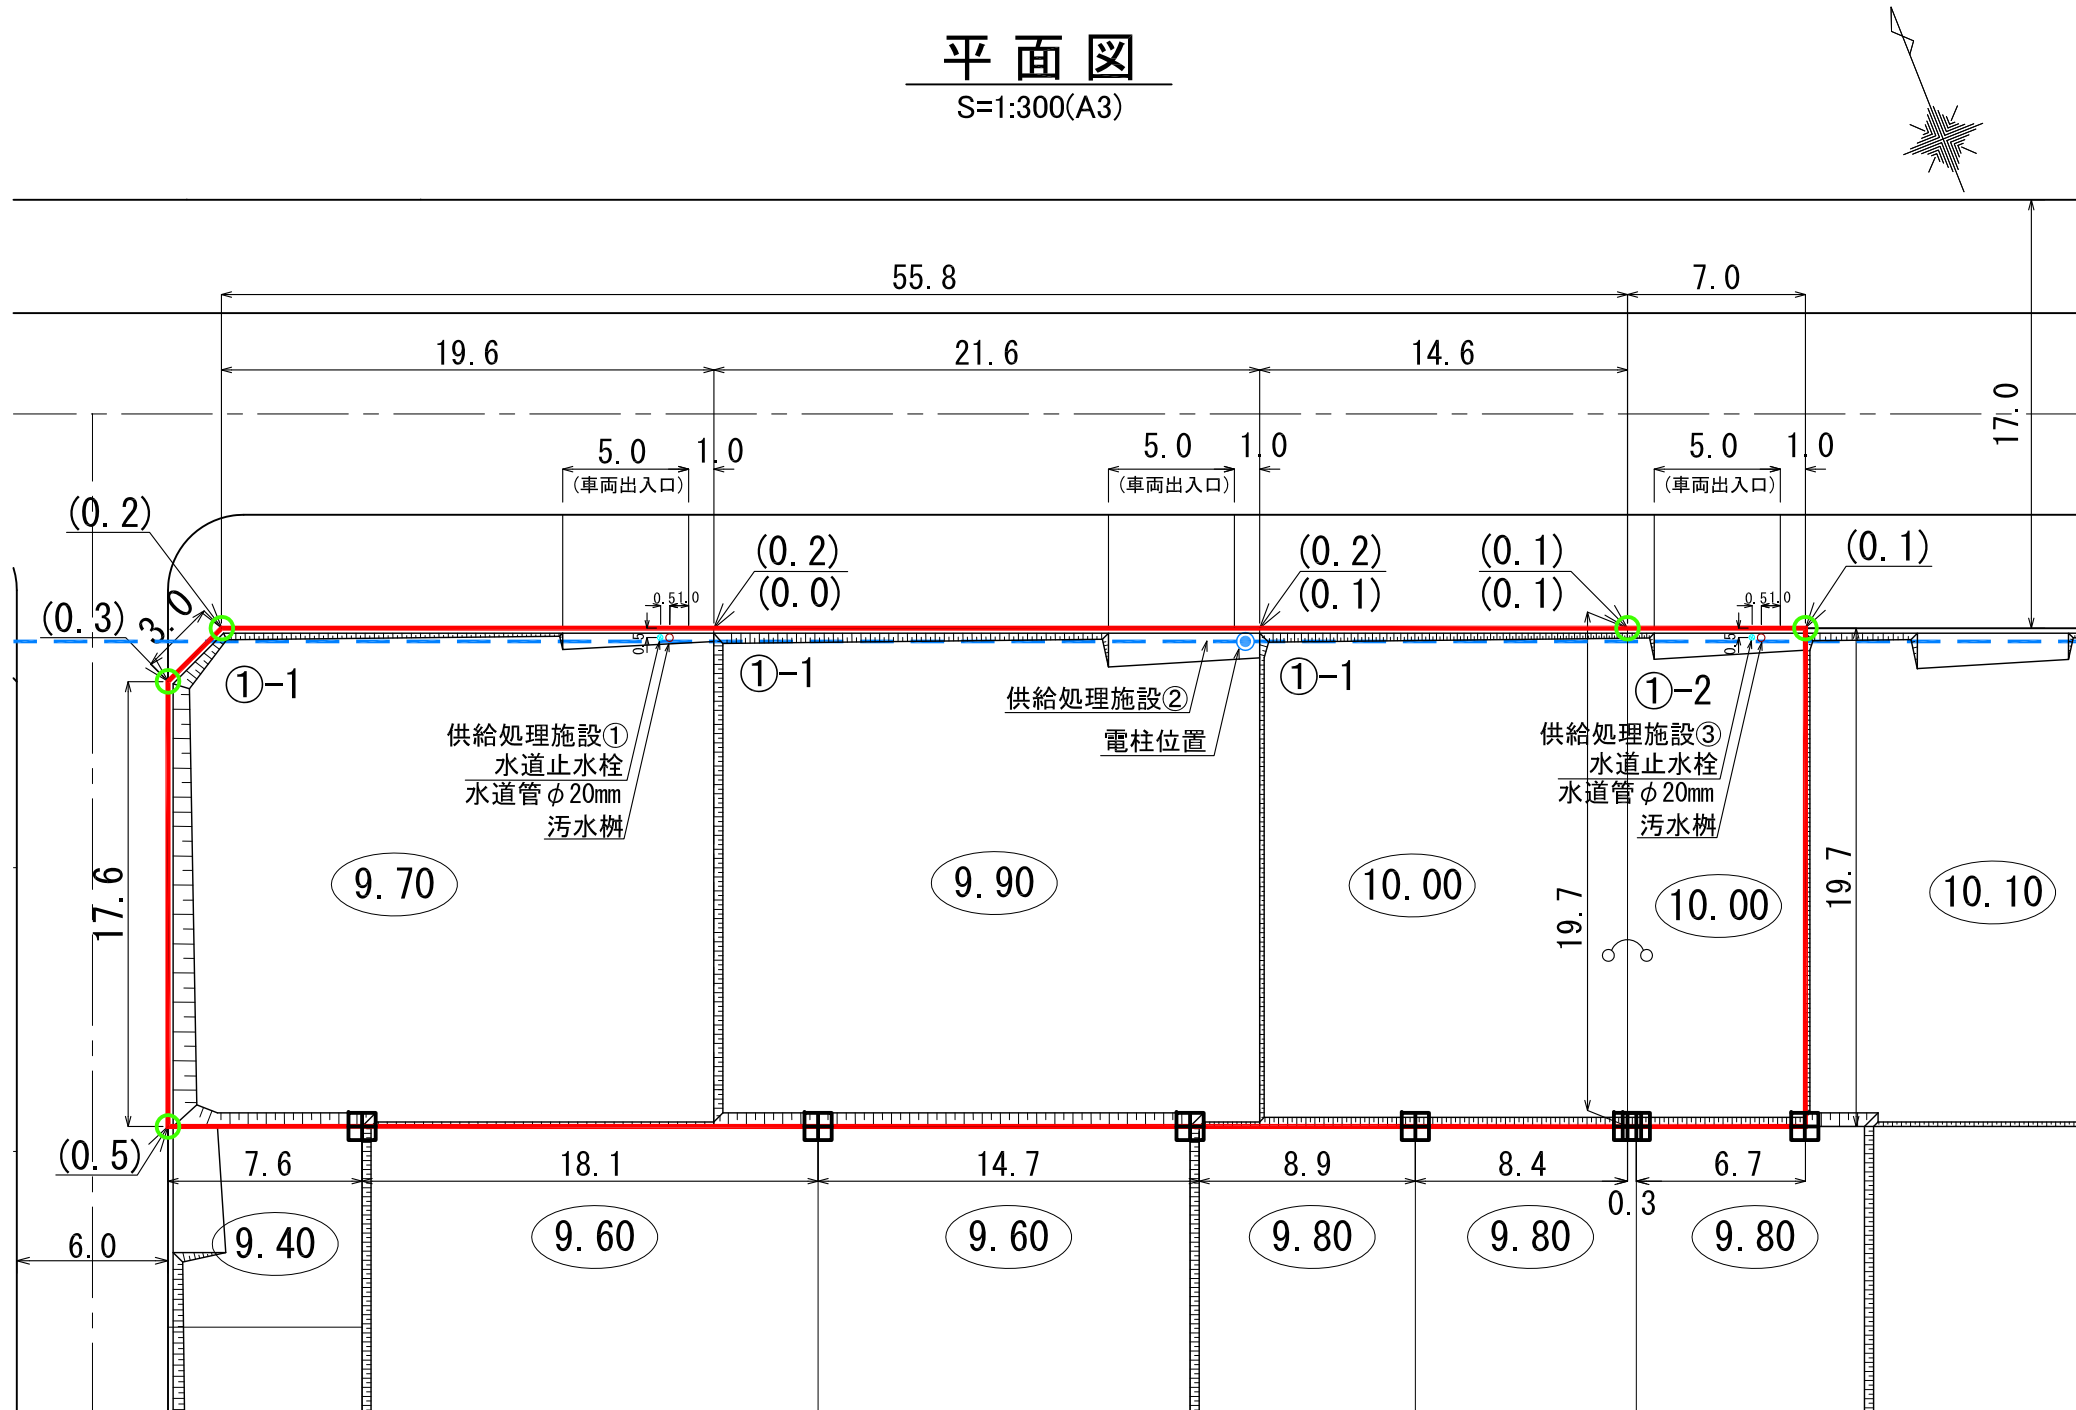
平面図
S=1:300(A3)

55.8
7.0
19.6
21.6
14.6
17.0

5.0 1.0
(車両出入口)
5.0 1.0
(車両出入口)
5.0 1.0
(車両出入口)

(0.2)
(0.3)
3.0
(0.2)
(0.0)
(0.2)
(0.1)
(0.1)
(0.1)
(0.1)

0.5 1.0
0.5
0.5 1.0
0.5

①-1
①-1
①-1
①-2

供給処理施設②
電柱位置

供給処理施設①
水道止水栓
水道管$\phi$20mm
汚水桝

供給処理施設③
水道止水栓
水道管$\phi$20mm
汚水桝

17.6
9.70
9.90
10.00
19.7
10.00
19.7
10.10

(0.5)
7.6
18.1
14.7
8.9
8.4
6.7
0.3
6.0
9.40
9.60
9.60
9.80
9.80
9.80